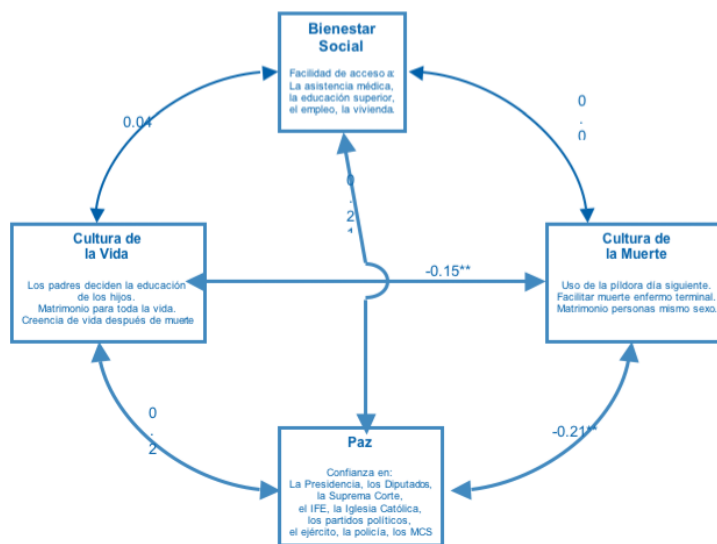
Bienestar Social

Facilidad de acceso a: La asistencia médica, la educación superior, el empleo, la vivienda.

0.04

0
.
0

0
.
2
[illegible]

Cultura de la Vida

Los padres deciden la educación de los hijos. Matrimonio para toda la vida. Creencia de vida después de muerte

-0.15**

Cultura de la Muerte

Uso de la píldora día siguiente. Facilitar muerte enfermo terminal. Matrimonio personas mismo sexo.

0
.
2

-0.21**

Paz

Confianza en: La Presidencia, los Diputados, la Suprema Corte, el IFE, la Iglesia Católica, los partidos políticos, el ejército, la policía, los MCS